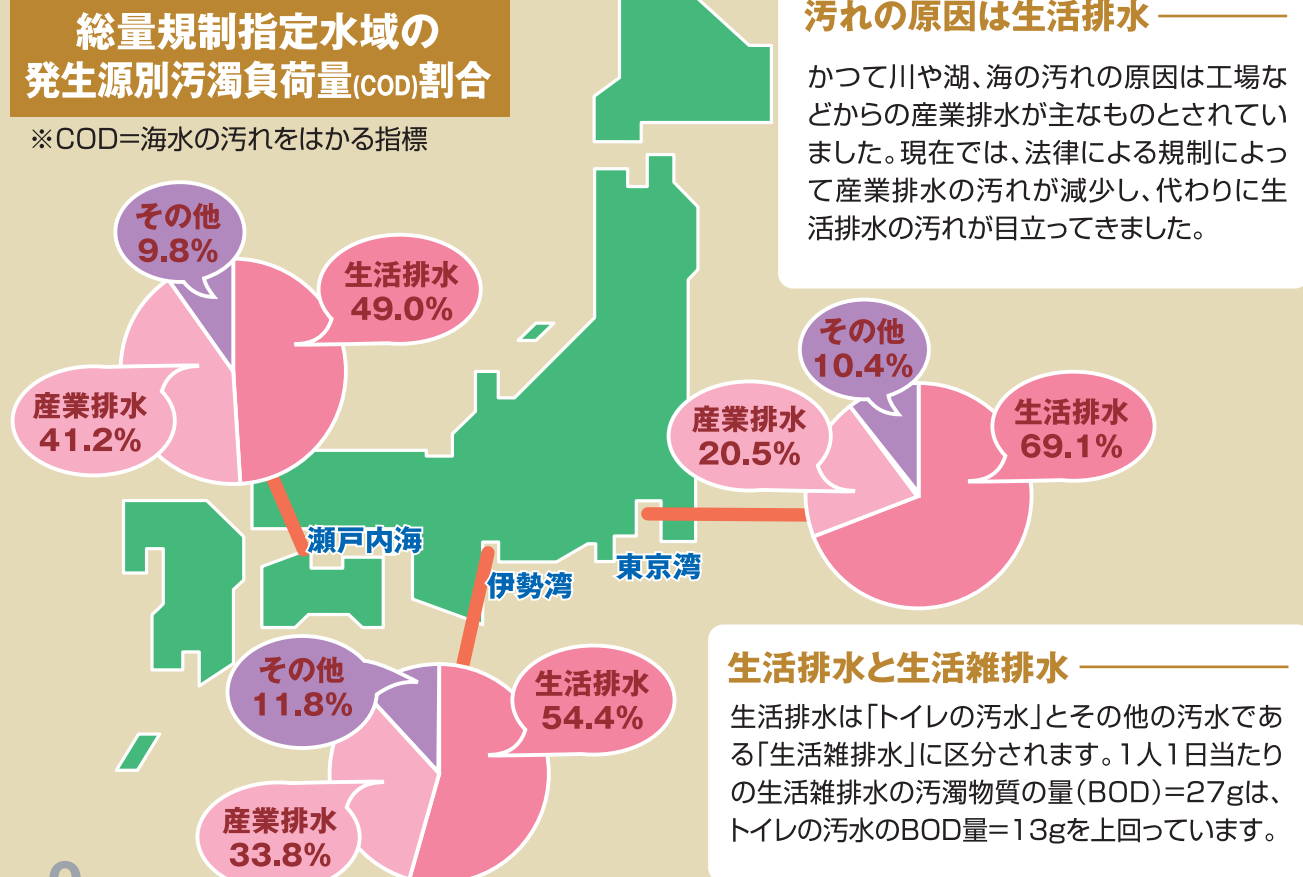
総量規制指定水域の
発生源別汚濁負荷量(COD)割合

※COD=海水の汚れをはかる指標

その他
9.8%

生活排水
49.0%

産業排水
41.2%

瀬戸内海

伊勢湾

東京湾

その他
10.4%

産業排水
20.5%

生活排水
69.1%

その他
11.8%

生活排水
54.4%

産業排水
33.8%

汚れの原因は生活排水

かつて川や湖、海の汚れの原因は工場などからの産業排水が主なものとされていました。現在では、法律による規制によって産業排水の汚れが減少し、代わりに生活排水の汚れが目立ってきました。

生活排水と生活雑排水

生活排水は「トイレの汚水」とその他の汚水である「生活雑排水」に区分されます。1人1日当たりの生活雑排水の汚濁物質の量(BOD)=27gは、トイレの汚水のBOD量=13gを上回っています。